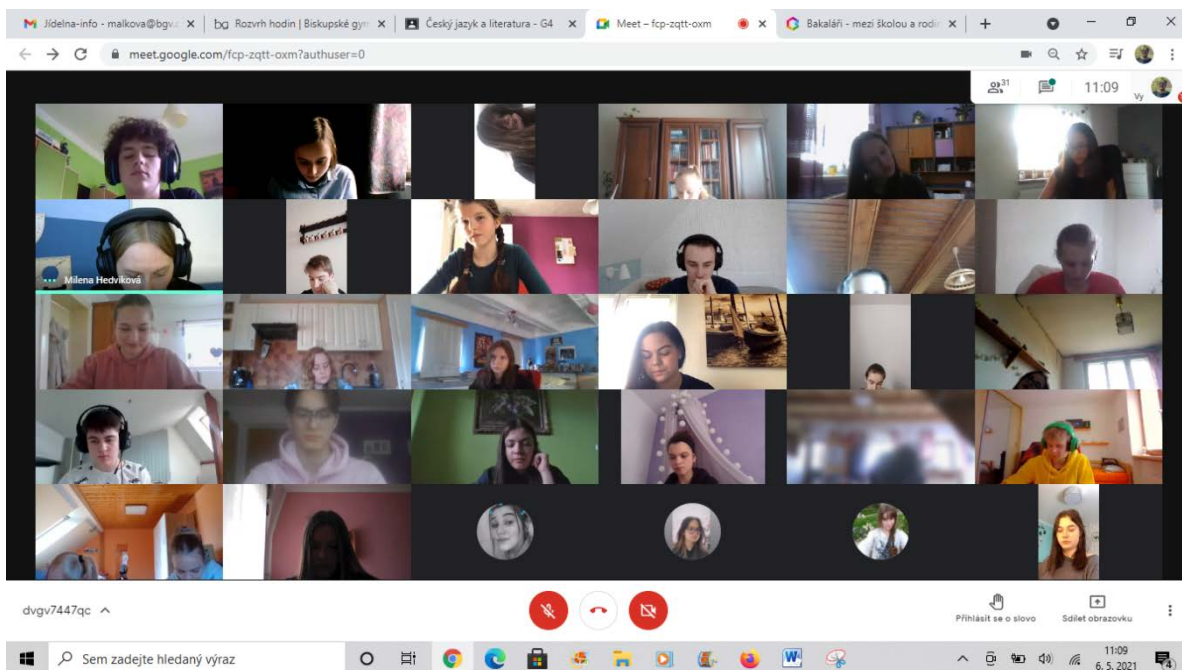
Jídelna-info - malkova@bgv. ×
Rozvrh hodin | Biskupské gym ×
Český jazyk a literatura - G4 ×
Meet – fcp-zqtt-oxm ×
Bakaláři - mezi školou a rodi ×
+

meet.google.com/fcp-zqtt-oxm?authuser=0

31
11:09
Vy

Milena Hedviková

dvgv7447qc

Přihlásit se o slovo
Sdílet obrazovku

Sem zadejte hledaný výraz

11:09
6. 5. 2021
4